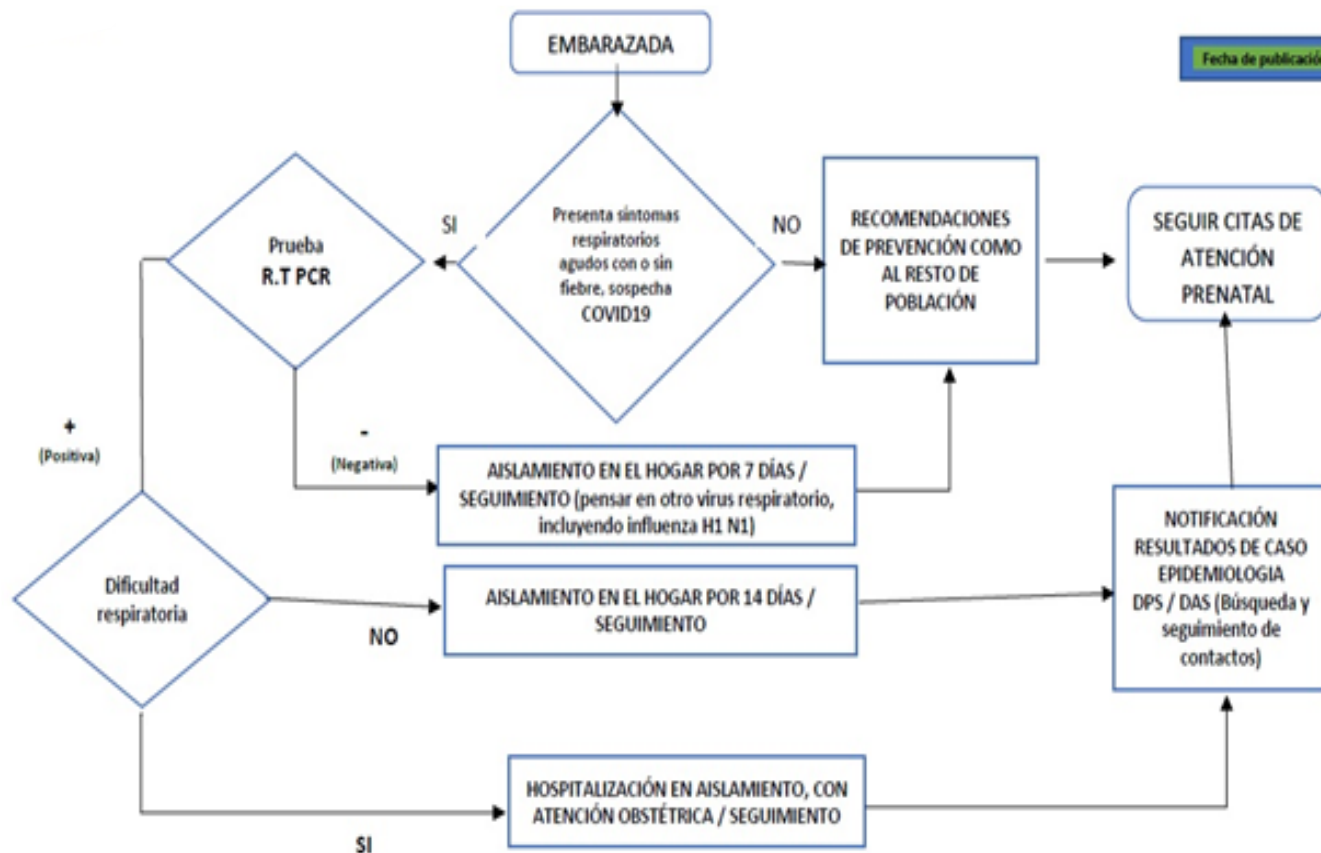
EMBARAZADA

Fecha de publicació

Presenta síntomas respiratorios agudos con o sin fiebre, sospecha COVID19

SI

NO

Prueba R.T PCR

RECOMENDACIONES DE PREVENCIÓN COMO AL RESTO DE POBLACIÓN

SEGUIR CITAS DE ATENCIÓN PRENATAL

+ (Positiva)

- (Negativa)

AISLAMIENTO EN EL HOGAR POR 7 DÍAS / SEGUIMIENTO (pensar en otro virus respiratorio, incluyendo influenza H1 N1)

NOTIFICACIÓN RESULTADOS DE CASO EPIDEMIOLOGIA DPS / DAS (Búsqueda y seguimiento de contactos)

Dificultad respiratoria

AISLAMIENTO EN EL HOGAR POR 14 DÍAS / SEGUIMIENTO

NO

HOSPITALIZACIÓN EN AISLAMIENTO, CON ATENCIÓN OBSTÉTRICA / SEGUIMIENTO

SI